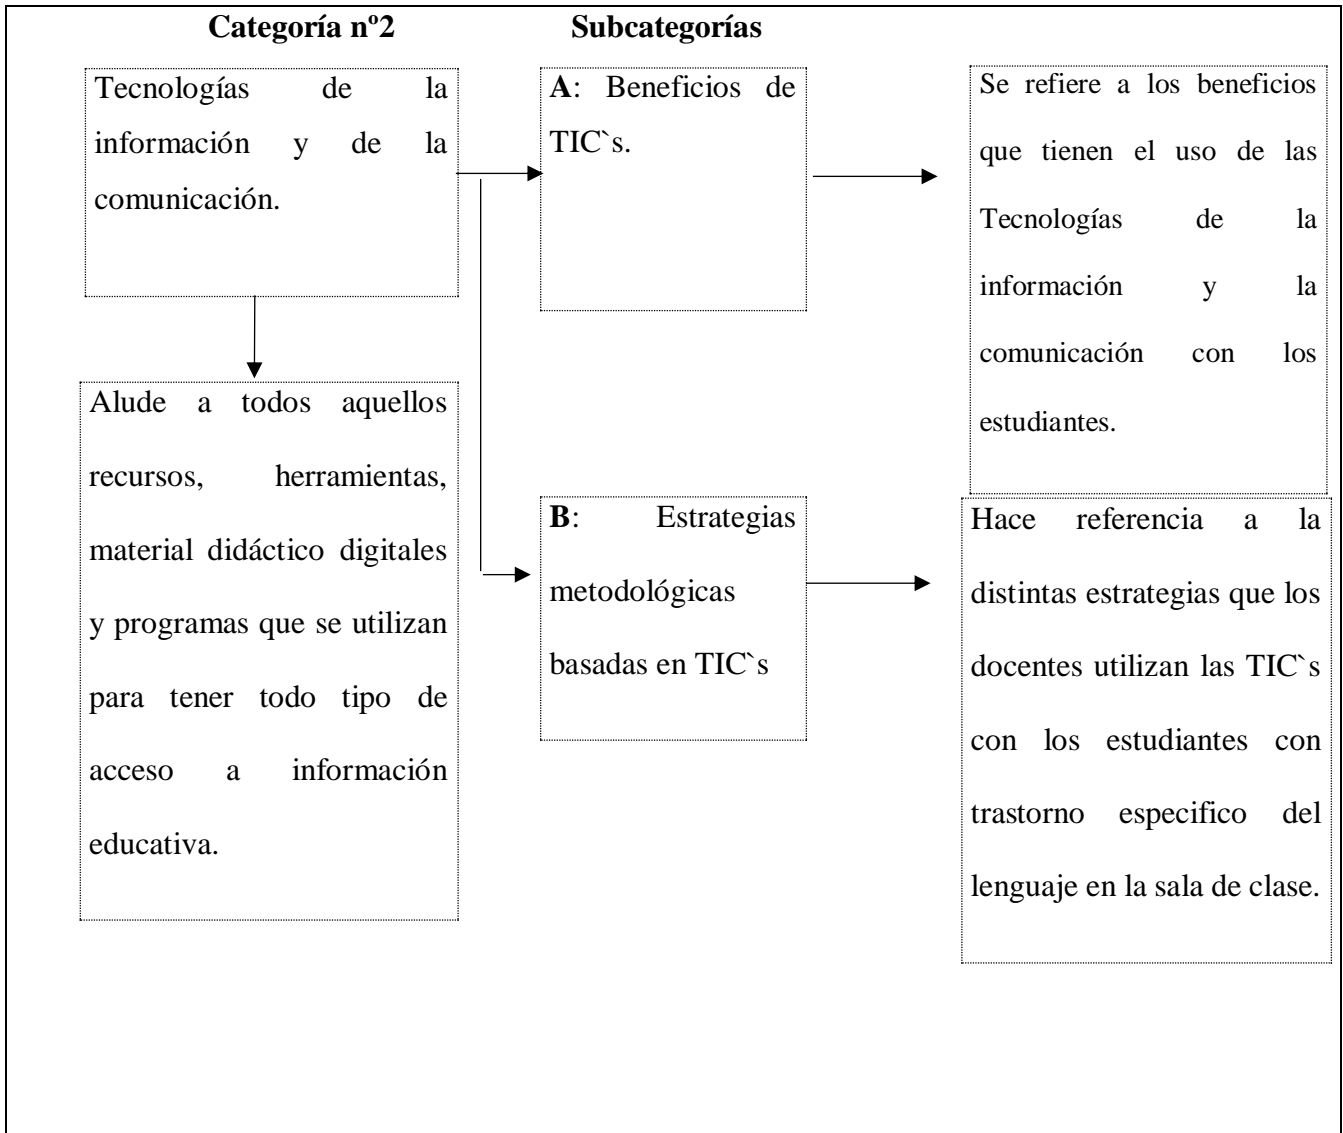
Categoría nº2

Subcategorías

Tecnologías de la información y de la comunicación.

Alude a todos aquellos recursos, herramientas, material didáctico digitales y programas que se utilizan para tener todo tipo de acceso a información educativa.

A: Beneficios de TIC`s.

Se refiere a los beneficios que tienen el uso de las Tecnologías de la información y la comunicación con los estudiantes.

B: Estrategias metodológicas basadas en TIC`s

Hace referencia a la distintas estrategias que los docentes utilizan las TIC`s con los estudiantes con trastorno especifico del lenguaje en la sala de clase.